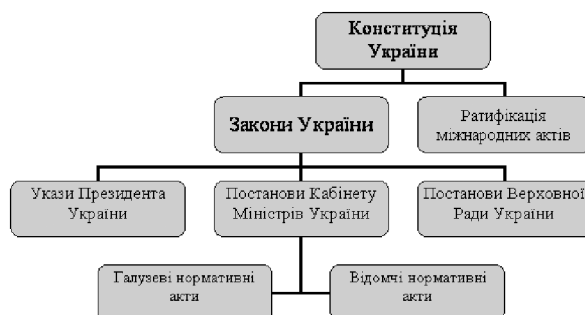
Конституція України

Закони України

Ратифікація міжнародних актів

Укази Президента України

Постанови Кабінету Міністрів України

Постанови Верховної Ради України

Галузеві нормативні акти

Відомчі нормативні акти